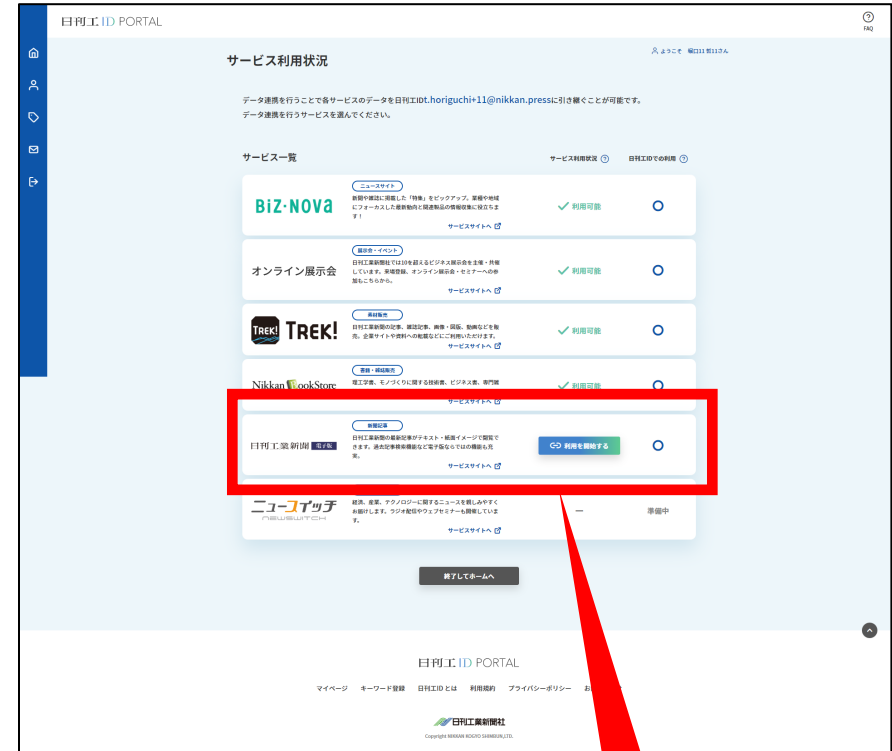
日刊工 ID PORTAL

FAQ

サービス利用状況

ようこそ 堀口11 智11さん

データ連携を行うことで各サービスのデータを日刊工IDt.horiguchi+11@nikkan.pressに引き継ぐことが可能です。
データ連携を行うサービスを選んでください。

サービス一覧

サービス利用状況

日刊工IDでの利用

BiZ・NOVA

ニュースサイト

新聞や雑誌に掲載した「特集」をピックアップ。業種や地域にフォーカスした最新動向と関連製品の情報収集に役立ちます！

サービスサイトへ

利用可能

オンライン展示会

展示会・イベント

日刊工業新聞社では10を超えるビジネス展示会を主催・共催しています。来場登録、オンライン展示会・セミナーへの参加もこちらから。

サービスサイトへ

利用可能

TREK! TREK!

素材販売

日刊工業新聞の記事、雑誌記事、画像・図版、動画などを販売。企業サイトや資料への転載などにご利用いただけます。

サービスサイトへ

利用可能

Nikkan BookStore

書籍・雑誌販売

理工学書、モノづくりに関する技術書、ビジネス書、専門誌

サービスサイトへ

利用可能

日刊工業新聞 電子版

新聞記事

日刊工業新聞の最新記事がテキスト・紙面イメージで閲覧できます。過去記事検索機能など電子版ならではの機能も充実。

サービスサイトへ

利用を開始する

ニュースイッチ NEWSWITCH

経済、産業、テクノロジーに関するニュースを親しみやすくお届けします。ラジオ配信やウェブセミナーも開催しています。

サービスサイトへ

ー

準備中

終了してホームへ

日刊工 ID PORTAL

マイページ キーワード登録 日刊工IDとは 利用規約 プライバシーポリシー お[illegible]

日刊工業新聞社

Copyright NIKKAN KOGYO SHIMBUN,LTD.